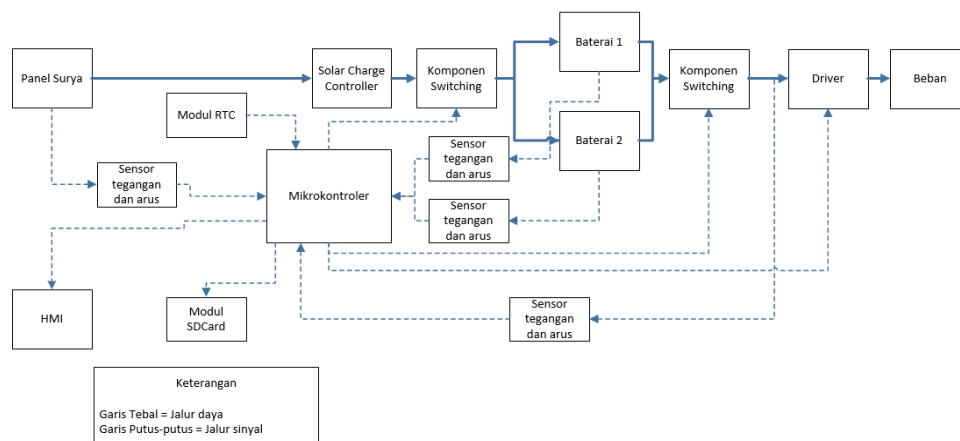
Panel Surya

Solar Charge Controller

Komponen Switching

Baterai 1

Baterai 2

Komponen Switching

Driver

Beban

Modul RTC

Sensor tegangan dan arus

Sensor tegangan dan arus

Sensor tegangan dan arus

Mikrokontroler

HMI

Modul SDCard

Sensor tegangan dan arus

Keterangan

Garis Tebal = Jalur daya
Garis Putus-putus = Jalur sinyal